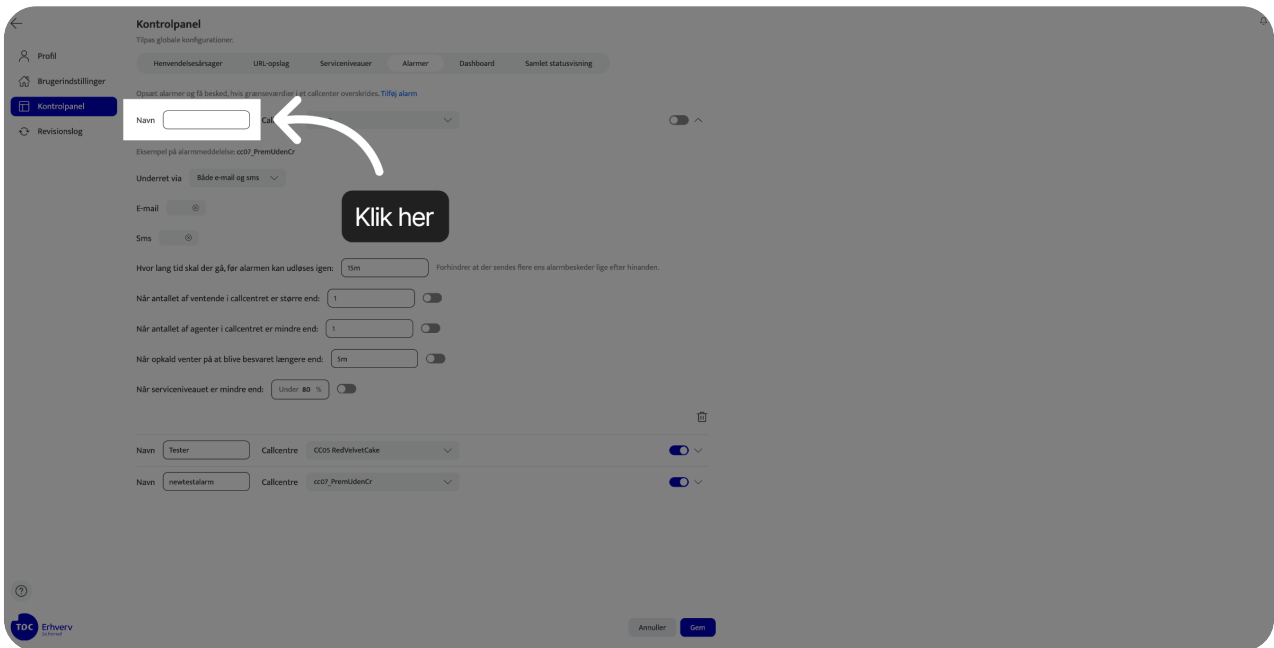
Kontrolpanel
Tilpas globale konfigurationer.

Profil
Brugerindstillinger
Kontrolpanel
Revisionslog

Henvendelsesårsager | URL-opslag | Serviceniveauer | Alarmer | Dashboard | Samlet statusvisning

Opsæt alarmer og få besked, hvis grænseværdier i et callcenter overskrides. Tilføj alarm

Navn | Call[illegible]

Eksempel på alarmmeddelelse: cc07_PremUdenCr

Underret via | Både e-mail og sms

E-mail

Sms

Klik her

Hvor lang tid skal der gå, før alarmen kan udløses igen: 15m | Forhindrer at der sendes flere ens alarmbeskeder lige efter hinanden.

Når antallet af ventende i callcentret er større end: 1

Når antallet af agenter i callcentret er mindre end: 1

Når opkald venter på at blive besvaret længere end: 5m

Når serviceniveauet er mindre end: Under 80 %

Navn | Tester | Callcentre | CC05 RedVelvetCake

Navn | newtestalarm | Callcentre | cc07_PremUdenCr

TDC Erhverv

Annuller | Gem